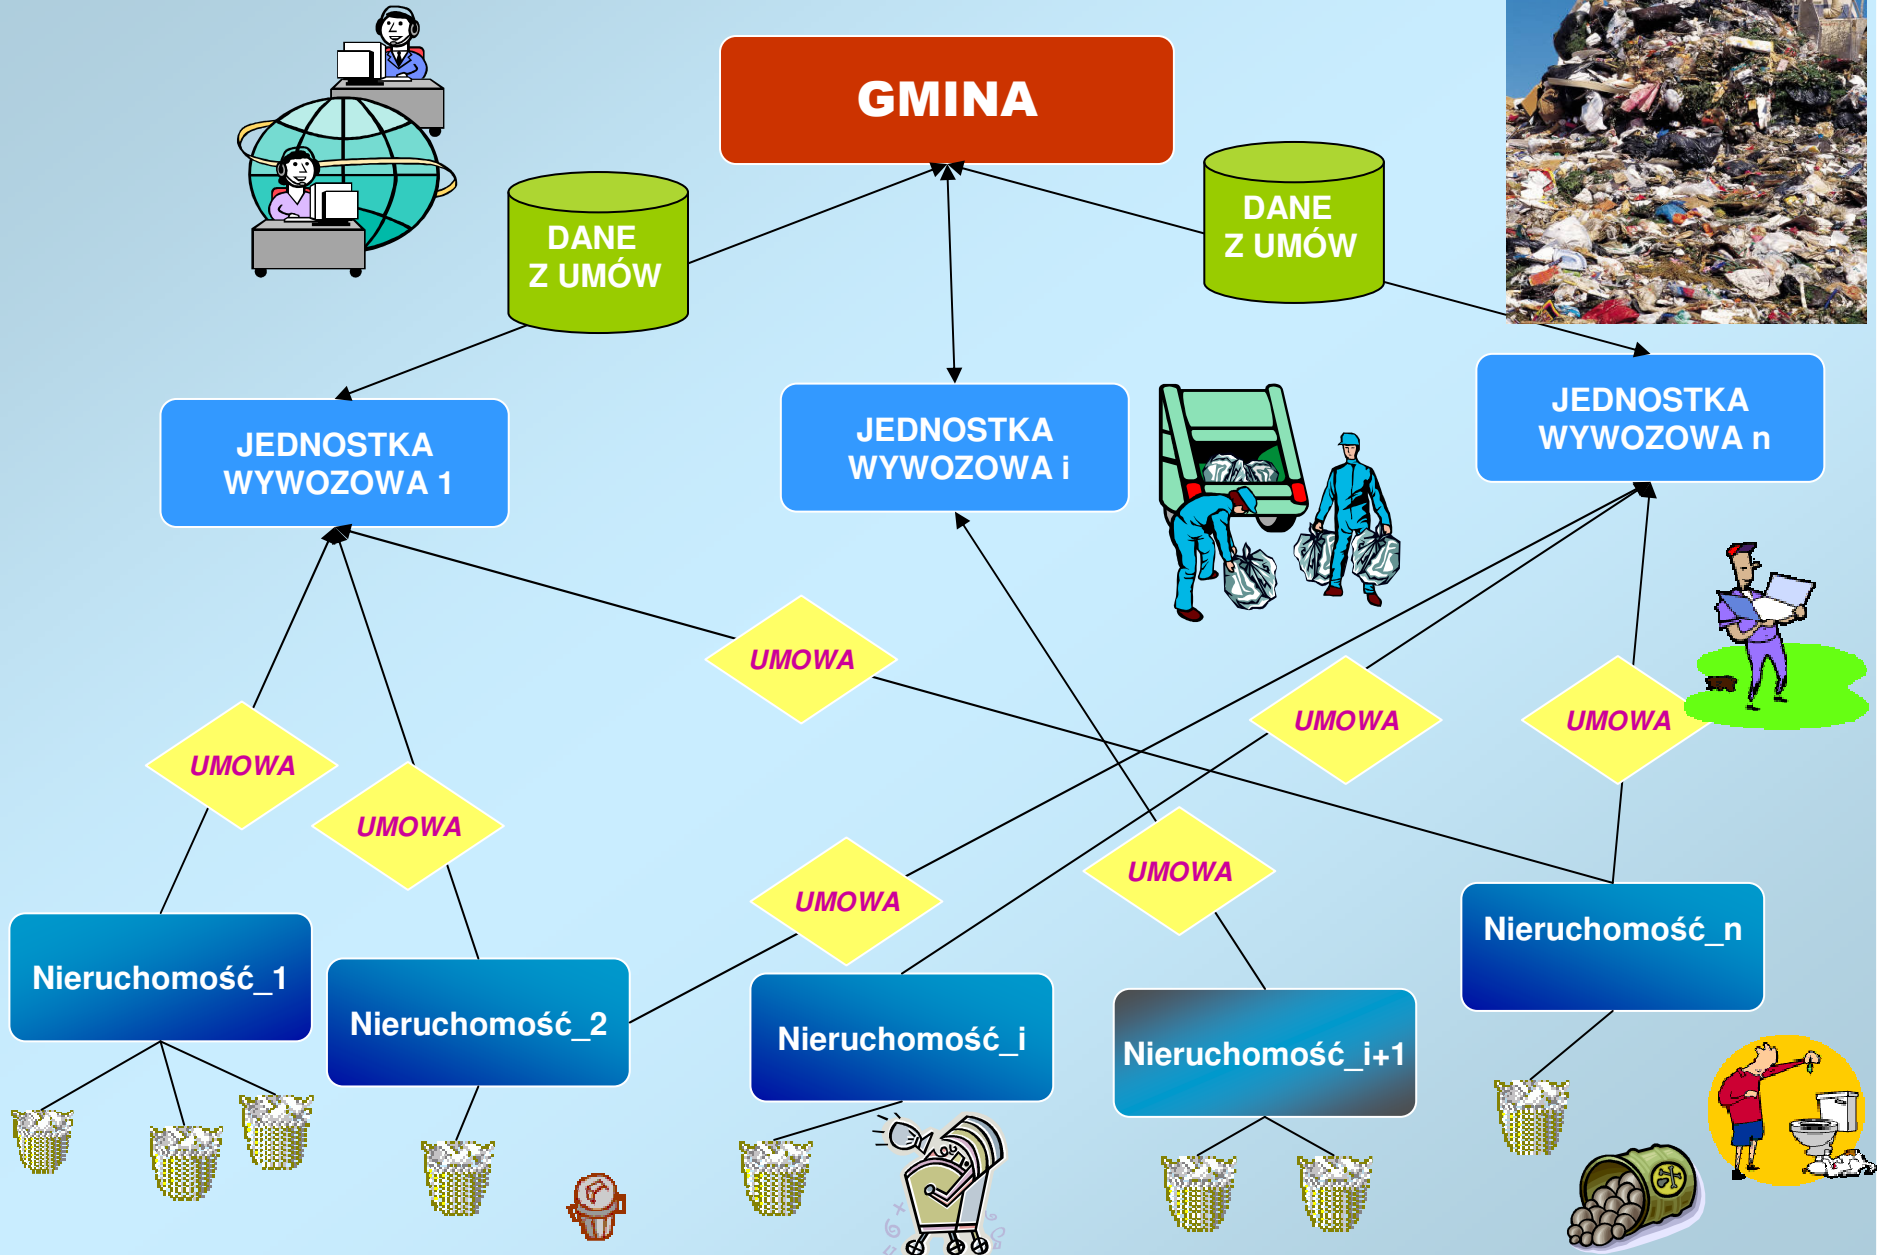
GMINA

DANE Z UMÓW

DANE Z UMÓW

JEDNOSTKA WYWOZOWA 1

JEDNOSTKA WYWOZOWA i

JEDNOSTKA WYWOZOWA n

UMOWA

UMOWA

UMOWA

UMOWA

UMOWA

UMOWA

UMOWA

UMOWA

Nieruchomość_1

Nieruchomość_2

Nieruchomość_i

Nieruchomość_i+1

Nieruchomość_n